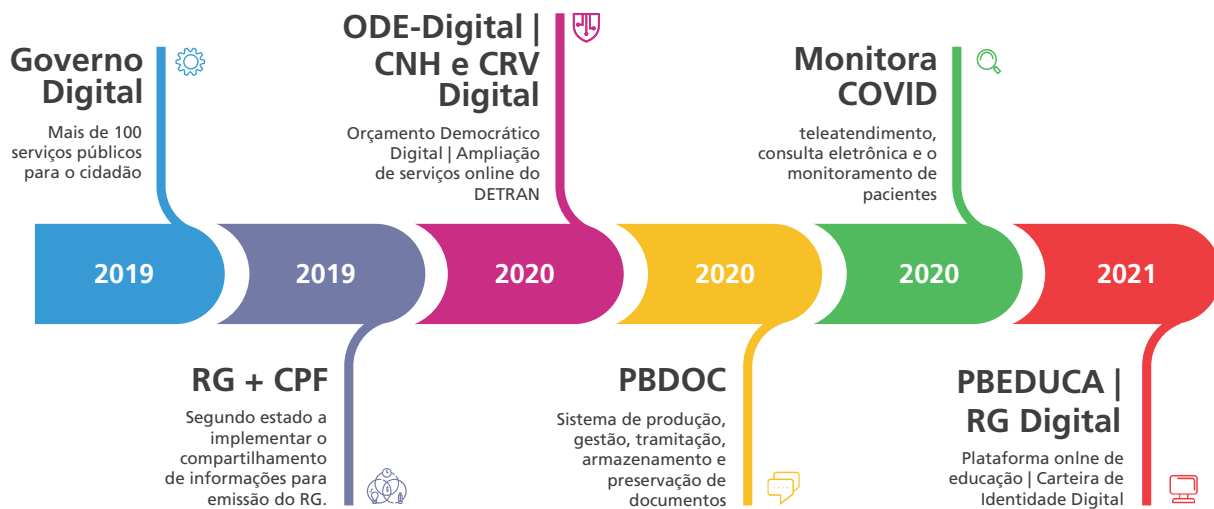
Governo Digital

Mais de 100 serviços públicos para o cidadão

ODE-Digital | CNH e CRV Digital

Orçamento Democrático Digital | Ampliação de serviços online do DETRAN

Monitora COVID

teleatendimento, consulta eletrônica e o monitoramento de pacientes

2019

2019

2020

2020

2020

2021

RG + CPF

Segundo estado a implementar o compartilhamento de informações para emissão do RG.

PBDOC

Sistema de produção, gestão, tramitação, armazenamento e preservação de documentos

PBEDUCA | RG Digital

Plataforma onlne de educação | Carteira de Identidade Digital